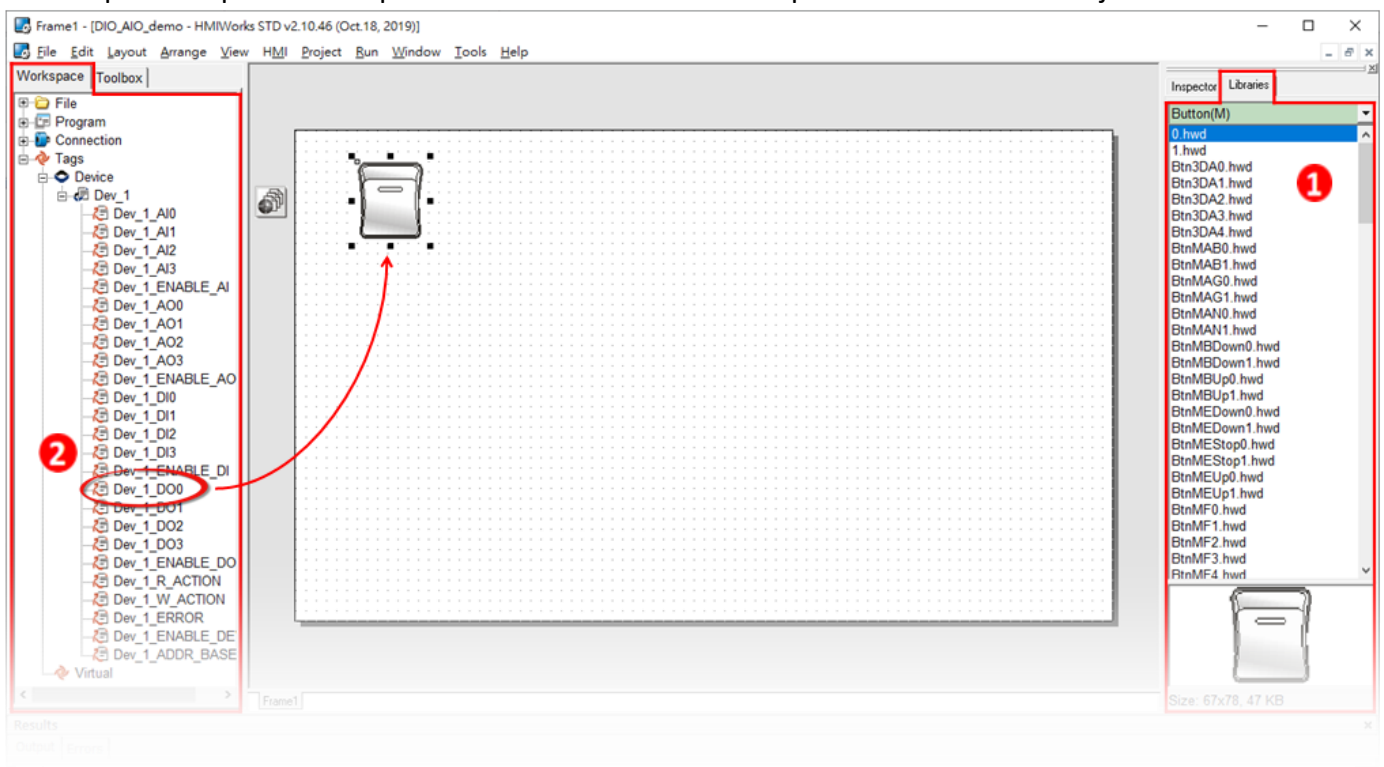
Frame1 - [DIO_AIO_demo - HMIWorks STD v2.10.46 (Oct.18, 2019)]

File Edit Layout Arrange View HMI Project Run Window Tools Help

Workspace Toolbox

File
Program
Connection
Tags
Device
Dev_1
Dev_1_AI0
Dev_1_AI1
Dev_1_AI2
Dev_1_AI3
Dev_1_ENABLE_AI
Dev_1_AO0
Dev_1_AO1
Dev_1_AO2
Dev_1_AO3
Dev_1_ENABLE_AO
Dev_1_DI0
Dev_1_DI1
Dev_1_DI2
Dev_1_DI3
Dev_1_ENABLE_DI
Dev_1_DO0
Dev_1_DO1
Dev_1_DO2
Dev_1_DO3
Dev_1_ENABLE_DO
Dev_1_R_ACTION
Dev_1_W_ACTION
Dev_1_ERROR
Dev_1_ENABLE_DE
Dev_1_ADDR_BASE
Virtual

2

Frame1

Results
Output Errors

Inspector Libraries

Button(M)
0.hwd
1.hwd
Btn3DA0.hwd
Btn3DA1.hwd
Btn3DA2.hwd
Btn3DA3.hwd
Btn3DA4.hwd
BtnMAB0.hwd
BtnMAB1.hwd
BtnMAG0.hwd
BtnMAG1.hwd
BtnMAN0.hwd
BtnMAN1.hwd
BtnMBDown0.hwd
BtnMBDown1.hwd
BtnMBUp0.hwd
BtnMBUp1.hwd
BtnMEDown0.hwd
BtnMEDown1.hwd
BtnMEStop0.hwd
BtnMEStop1.hwd
BtnMEUp0.hwd
BtnMEUp1.hwd
BtnMF0.hwd
BtnMF1.hwd
BtnMF2.hwd
BtnMF3.hwd
BtnMF4.hwd

1

Size: 67x78, 47 KB